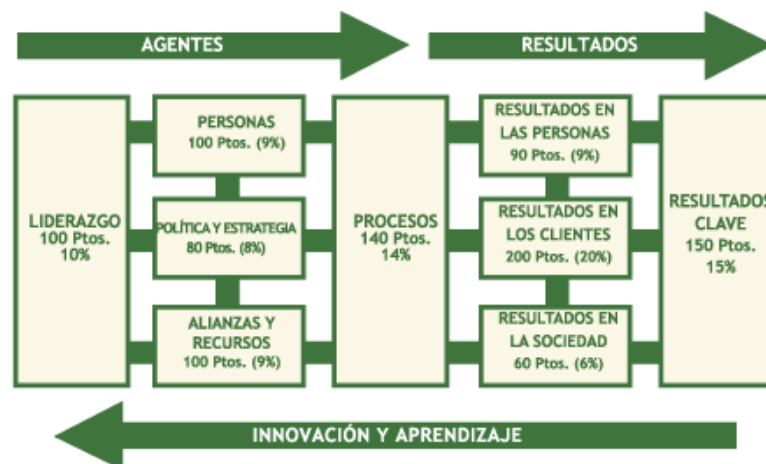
AGENTES

RESULTADOS

LIDERAZGO
100 Ptos.
10%

PERSONAS
100 Ptos. (9%)

POLÍTICA Y ESTRATEGIA
80 Ptos. (8%)

ALIANZAS Y RECURSOS
100 Ptos. (9%)

PROCESOS
140 Ptos.
14%

RESULTADOS EN LAS PERSONAS
90 Ptos. (9%)

RESULTADOS EN LOS CLIENTES
200 Ptos. (20%)

RESULTADOS EN LA SOCIEDAD
60 Ptos. (6%)

RESULTADOS CLAVE
150 Ptos.
15%

INNOVACIÓN Y APRENDIZAJE